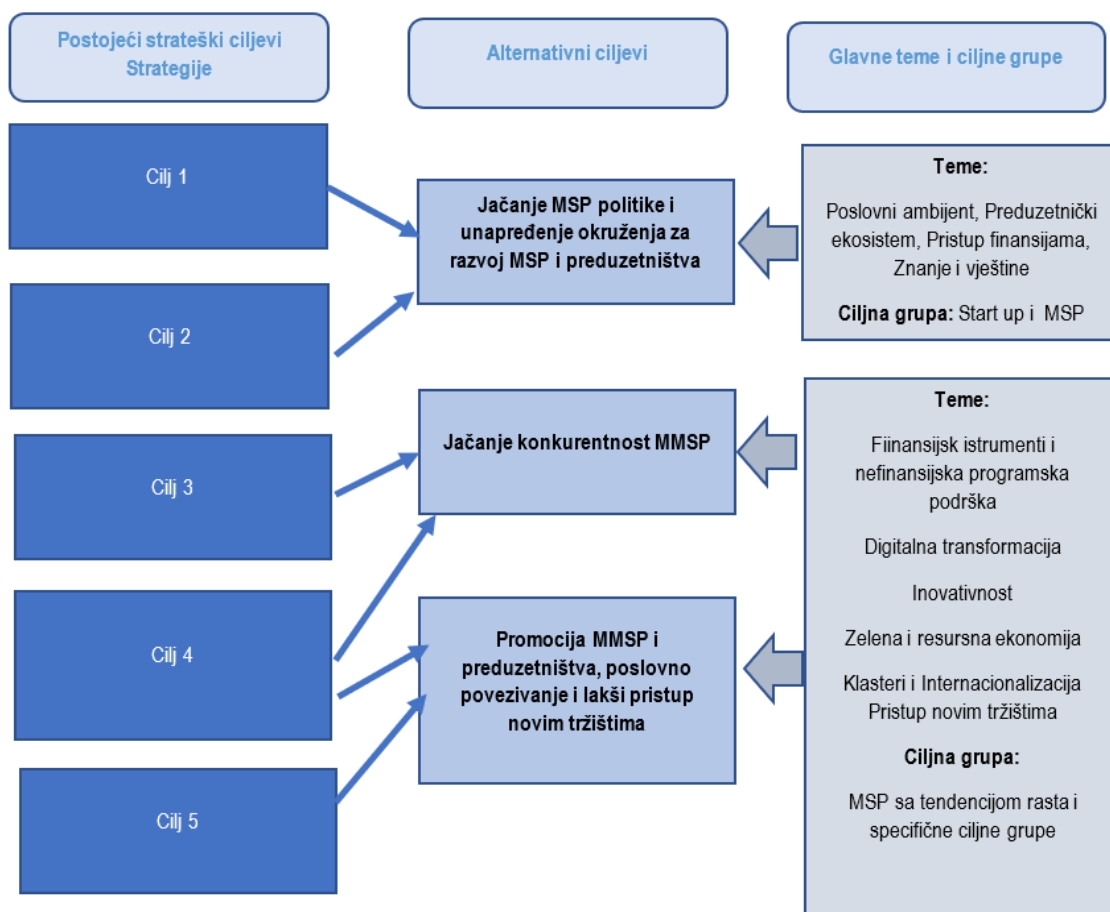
Postojeći strateški ciljevi Strategije

Alternativni ciljevi

Glavne teme i ciljne grupe

Cilj 1

Cilj 2

Cilj 3

Cilj 4

Cilj 5

Jačanje MSP politike i unapređenje okruženja za razvoj MSP i preduzetništva

Jačanje konkurentnost MMSP

Promocija MMSP i preduzetništva, poslovno povezivanje i lakši pristup novim tržištima

Teme:

Poslovni ambijent, Preduzetnički ekosistem, Pristup finansijama, Znanje i vještine

Ciljna grupa: Start up i MSP

Teme:

Fiinansijsk istrumenti i nefinansijska programska podrška

Digitalna transformacija

Inovativnost

Zelena i resursna ekonomija

Klasteri i Internacionalizacija Pristup novim tržištima

Ciljna grupa:

MSP sa tendencijom rasta i specifične ciljne grupe